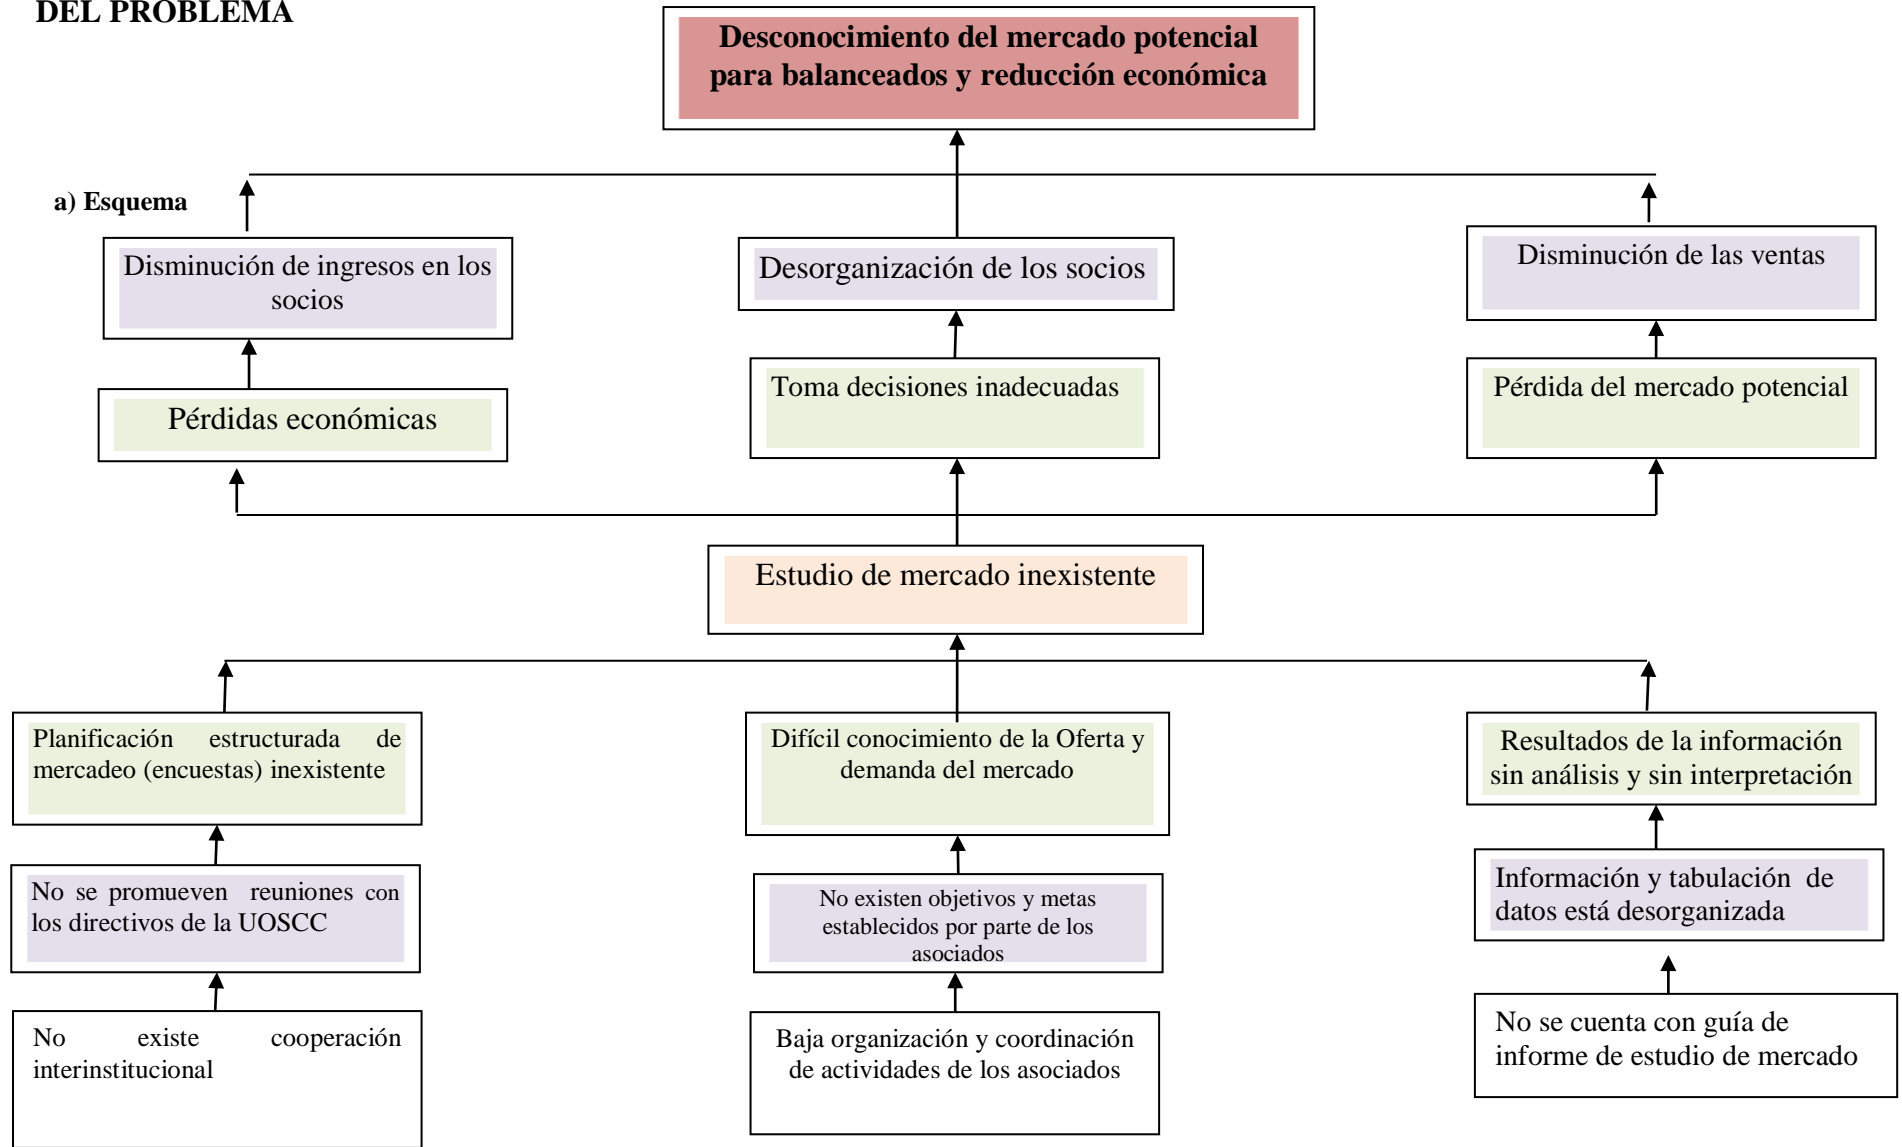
DEL PROBLEMA

Desconocimiento del mercado potencial para balanceados y reducción económica

a) Esquema

Disminución de ingresos en los socios

Desorganización de los socios

Disminución de las ventas

Pérdidas económicas

Toma decisiones inadecuadas

Pérdida del mercado potencial

Estudio de mercado inexistente

Planificación estructurada de mercadeo (encuestas) inexistente

Difícil conocimiento de la Oferta y demanda del mercado

Resultados de la información sin análisis y sin interpretación

No se promueven reuniones con los directivos de la UOSCC

No existen objetivos y metas establecidos por parte de los asociados

Información y tabulación de datos está desorganizada

No existe cooperación interinstitucional

Baja organización y coordinación de actividades de los asociados

No se cuenta con guía de informe de estudio de mercado